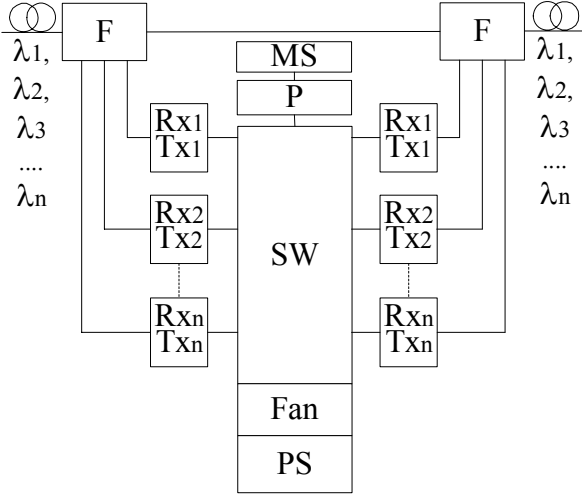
F

$\lambda_1$,
$\lambda_2$,
$\lambda_3$
....
$\lambda_n$

MS

P

$R_{x1}$ $T_{x1}$

$R_{x2}$ $T_{x2}$

$R_{xn}$ $T_{xn}$

SW

Fan

PS

$R_{x1}$ $T_{x1}$

$R_{x2}$ $T_{x2}$

$R_{xn}$ $T_{xn}$

F

$\lambda_1$,
$\lambda_2$,
$\lambda_3$
....
$\lambda_n$